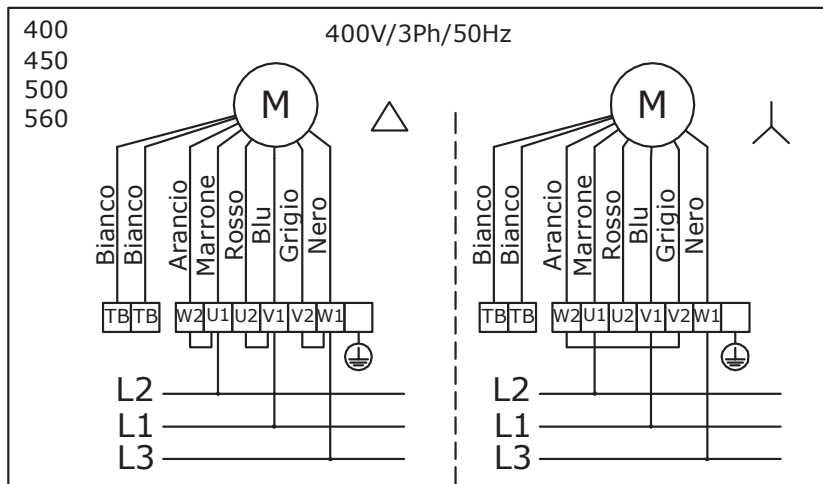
400
450
500
560

400V/3Ph/50Hz

M

Bianco Bianco Arancio Marrone Rosso Blu Grigio Nero

TB TB W2 U1 U2 V1 V2 W1

L2
L1
L3

M

Bianco Bianco Arancio Marrone Rosso Blu Grigio Nero

TB TB W2 U1 U2 V1 V2 W1

L2
L1
L3